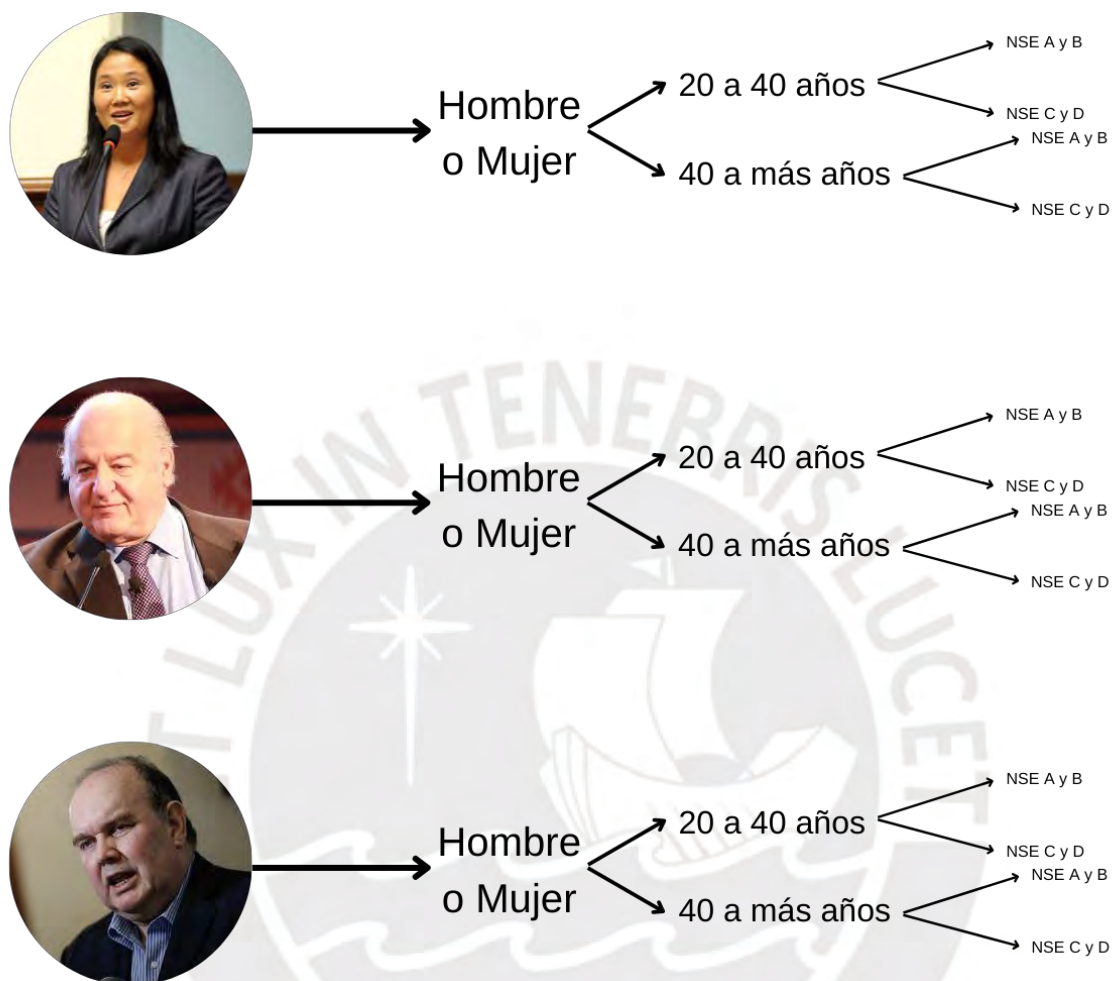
Hombre o Mujer

20 a 40 años

NSE A y B

NSE C y D

40 a más años

NSE A y B

NSE C y D

Hombre o Mujer

20 a 40 años

NSE A y B

NSE C y D

40 a más años

NSE A y B

NSE C y D

Hombre o Mujer

20 a 40 años

NSE A y B

NSE C y D

40 a más años

NSE A y B

NSE C y D

ET LUX IN TENEBRIS LUCET